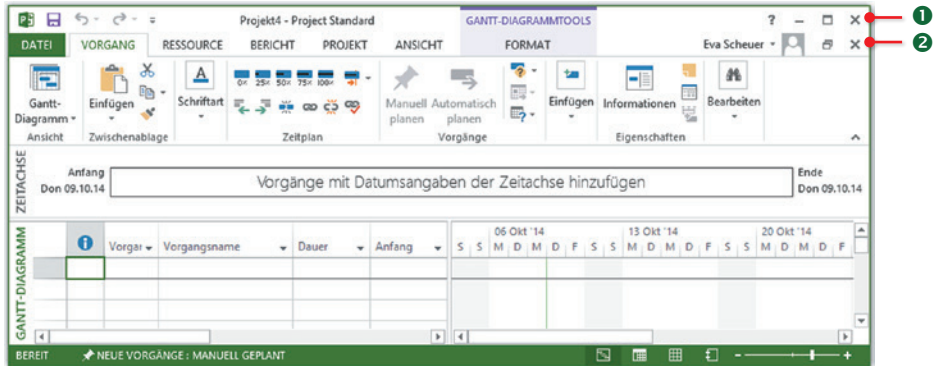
Projekt4 - Project Standard
GANTT-DIAGRAMMTOOLS
? – □ ×
DATEI VORGANG RESSOURCE BERICHT PROJEKT ANSICHT FORMAT
Eva Scheuer ×
1
2
Gantt-Diagramm
Ansicht
Einfügen
Zwischenablage
Schriftart
0% 25% 50% 75% 100%
Zeitplan
Manuell planen
Automatisch planen
Vorgänge
Einfügen
Informationen
Eigenschaften
Bearbeiten
ZEITACHSE
Anfang
Don 09.10.14
Vorgänge mit Datumsangaben der Zeitachse hinzufügen
Ende
Don 09.10.14
GANTT-DIAGRAMM
Vorgar
Vorgangsname
Dauer
Anfang
06 Okt '14
13 Okt '14
20 Okt '14
S S M D M D F S S M D M D F S S M D M D F
BEREIT
NEUE VORGÄNGE : MANUELL GEPLANT